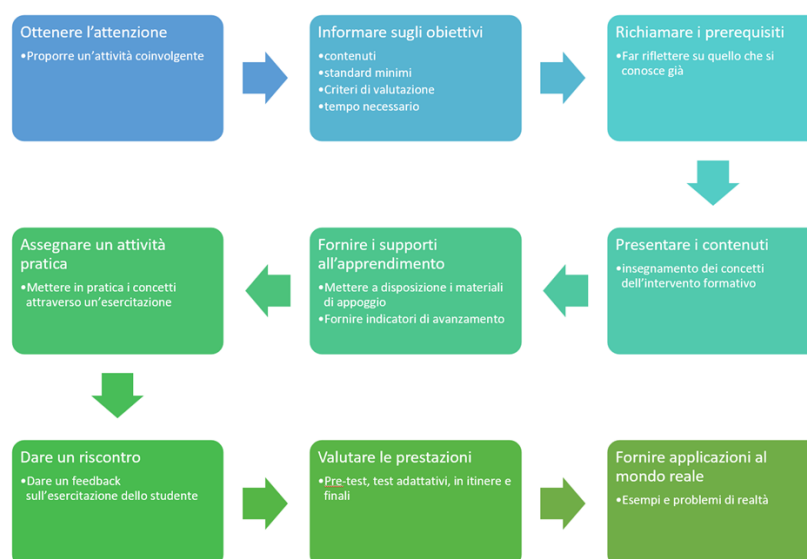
Ottenere l’attenzione
•Proporre un’attività coinvolgente

Informare sugli obiettivi
•contenuti
•standard minimi
•Criteri di valutazione
•tempo necessario

Richiamare i prerequisiti
•Far riflettere su quello che si conosce già

Presentare i contenuti
•insegnamento dei concetti dell’intervento formativo

Fornire i supporti all’apprendimento
•Mettere a disposizione i materiali di appoggio
•Fornire indicatori di avanzamento

Assegnare un attività pratica
•Mettere in pratica i concetti attraverso un’esercitazione

Dare un riscontro
•Dare un feedback sull’esercitazione dello studente

Valutare le prestazioni
•Pre-test, test adattativi, in itinere e finali

Fornire applicazioni al mondo reale
•Esempi e problemi di realtà